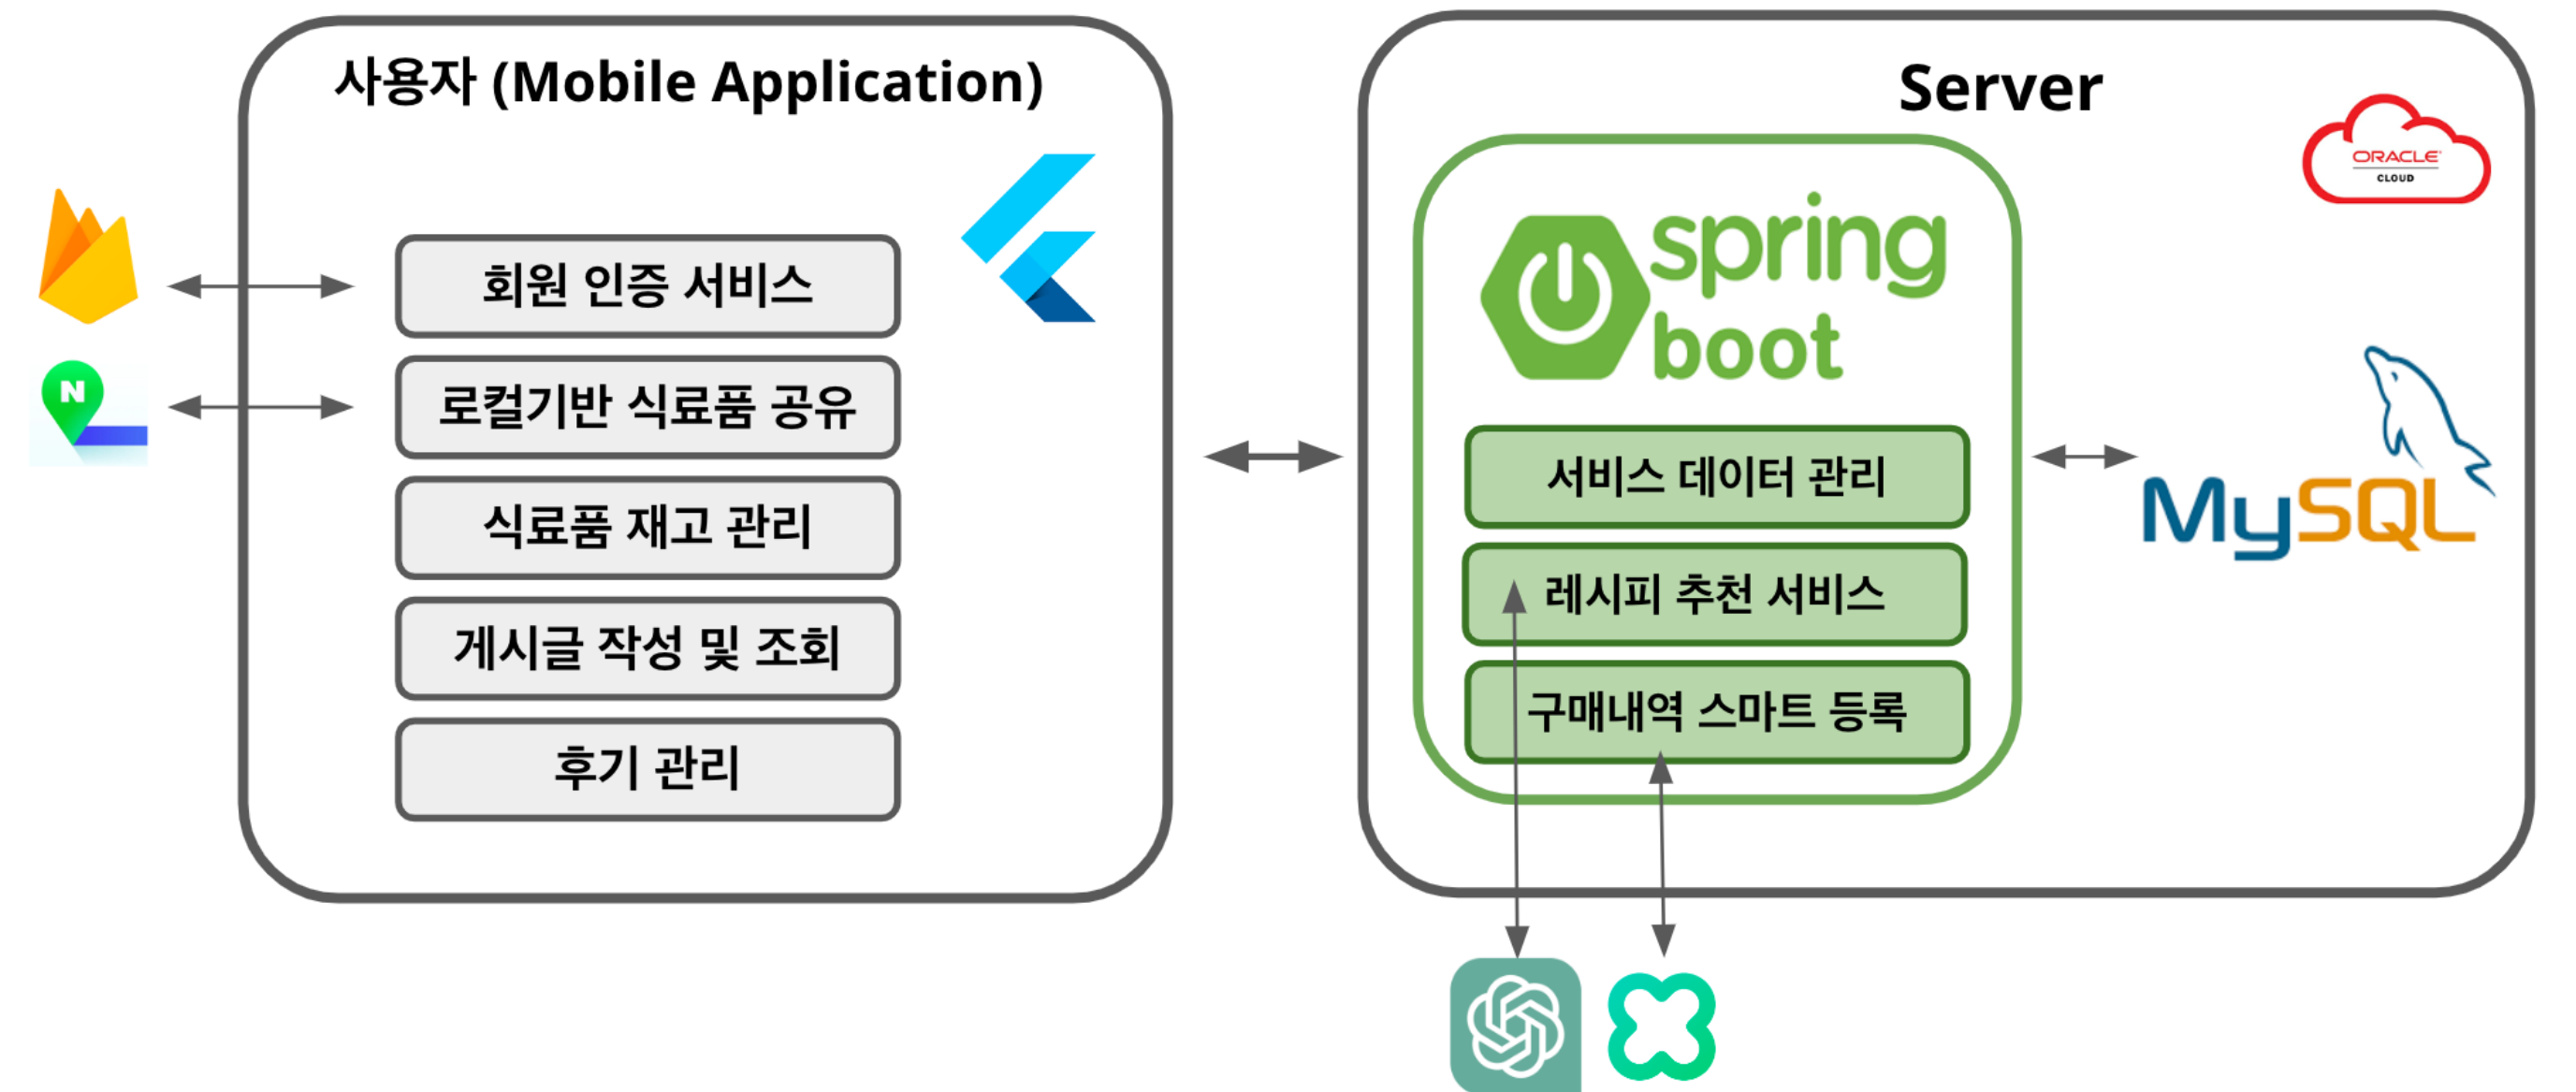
사용자 (Mobile Application)

회원 인증 서비스

로컬기반 식료품 공유

식료품 재고 관리

게시글 작성 및 조회

후기 관리

Server

ORACLE CLOUD

spring boot

서비스 데이터 관리

레시피 추천 서비스

구매내역 스마트 등록

MySQL